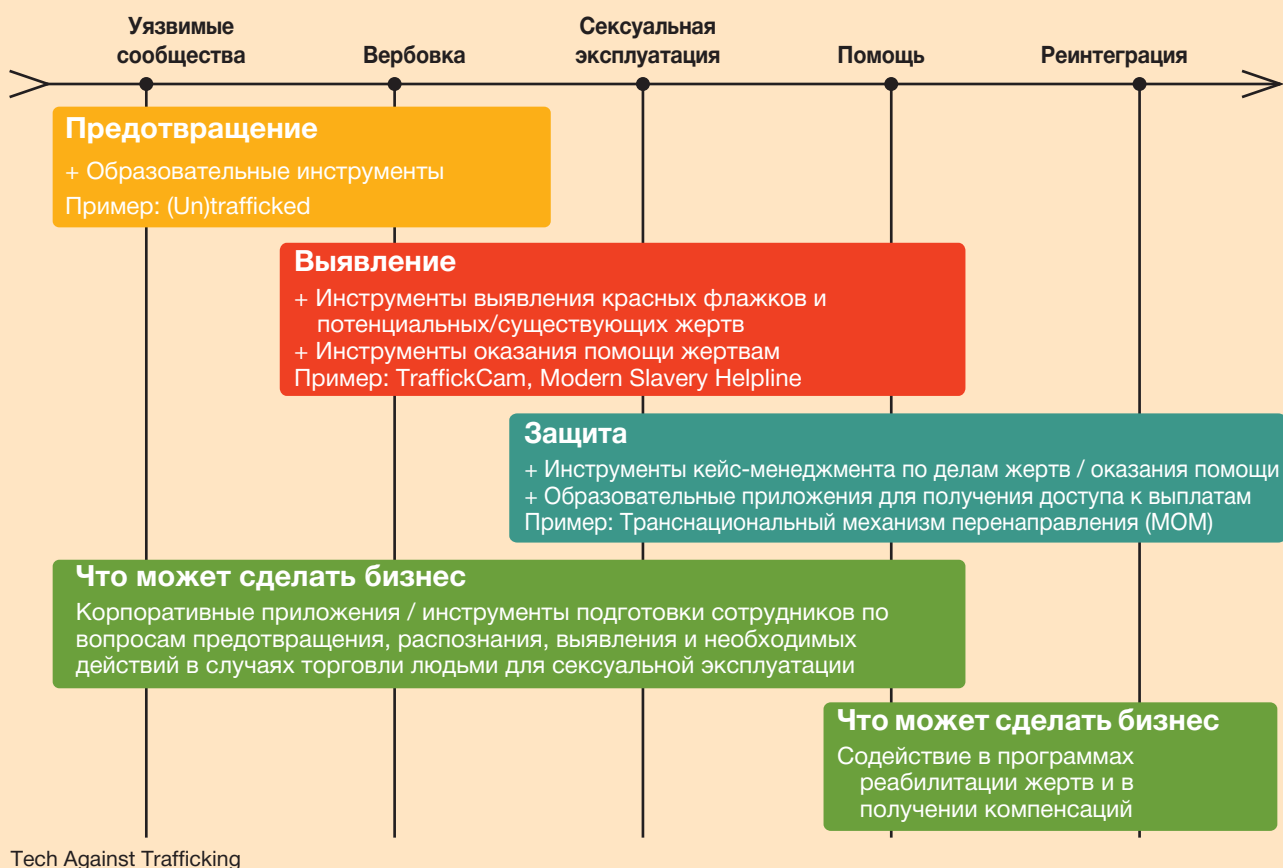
Уязвимые сообщества

Вербовка

Сексуальная эксплуатация

Помощь

Реинтеграция

Предотвращение

+ Образовательные инструменты

Пример: (Un)trafficked

Выявление

+ Инструменты выявления красных флажков и потенциальных/существующих жертв

+ Инструменты оказания помощи жертвам

Пример: TraffickCam, Modern Slavery Helpline

Защита

+ Инструменты кейс-менеджмента по делам жертв / оказания помощи

+ Образовательные приложения для получения доступа к выплатам

Пример: Транснациональный механизм перенаправления (МОМ)

Что может сделать бизнес

Корпоративные приложения / инструменты подготовки сотрудников по вопросам предотвращения, распознания, выявления и необходимых действий в случаях торговли людьми для сексуальной эксплуатации

Что может сделать бизнес

Содействие в программах реабилитации жертв и в получении компенсаций

Tech Against Trafficking